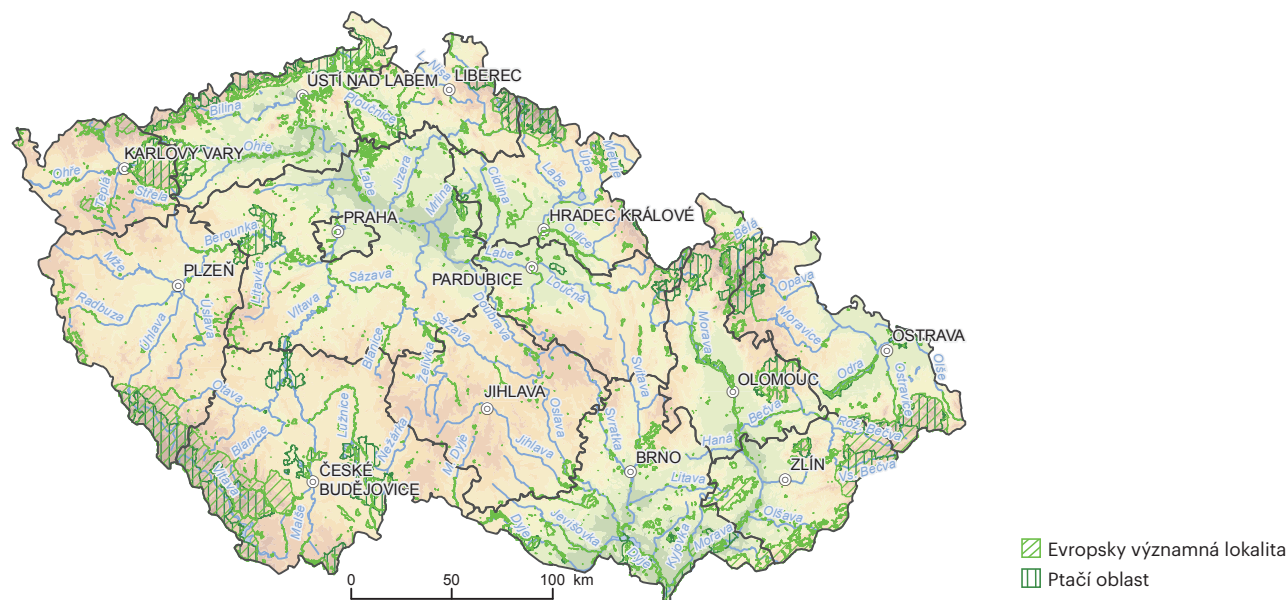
ÚSTÍ NAD LABEM
LIBEREC
Lužická Nisa
Bílina
Ploučnice
Ohře
KARLOVY VARY
Ohře
Teplá
Střela
Labe
Jizera
Cidlina
Mrlina
Metuje
Úpa
Labe
PRAHA
HRADEC KRÁLOVÉ
Orlice
Bělá
Berounka
Mže
PLZEŇ
Labe
Litavka
Úslava
Radbuza
Úhlava
Vltava
Sázava
PARDUBICE
Loučná
Opava
Moravice
Doubrava
Sázava
Blanice
Želivka
Morava
OSTRAVA
Olše
Odra
Ostravice
OLOMOUC
Svitava
JIHLAVA
Oslava
Otava
Lužnice
Nežárka
Moravská Dyje
Jihlava
Svratka
Bečva
Rožnovská Bečva
Hana
Vsetínská Bečva
Blanice
ČESKÉ BUDĚJOVICE
BRNO
ZLÍN
Vltava
Litava
Malše
Dyje
Jevišovka
Dyje
Kyjovka
Morava
Olšava
0
50
100
km
Evropsky významná lokalita
Ptačí oblast